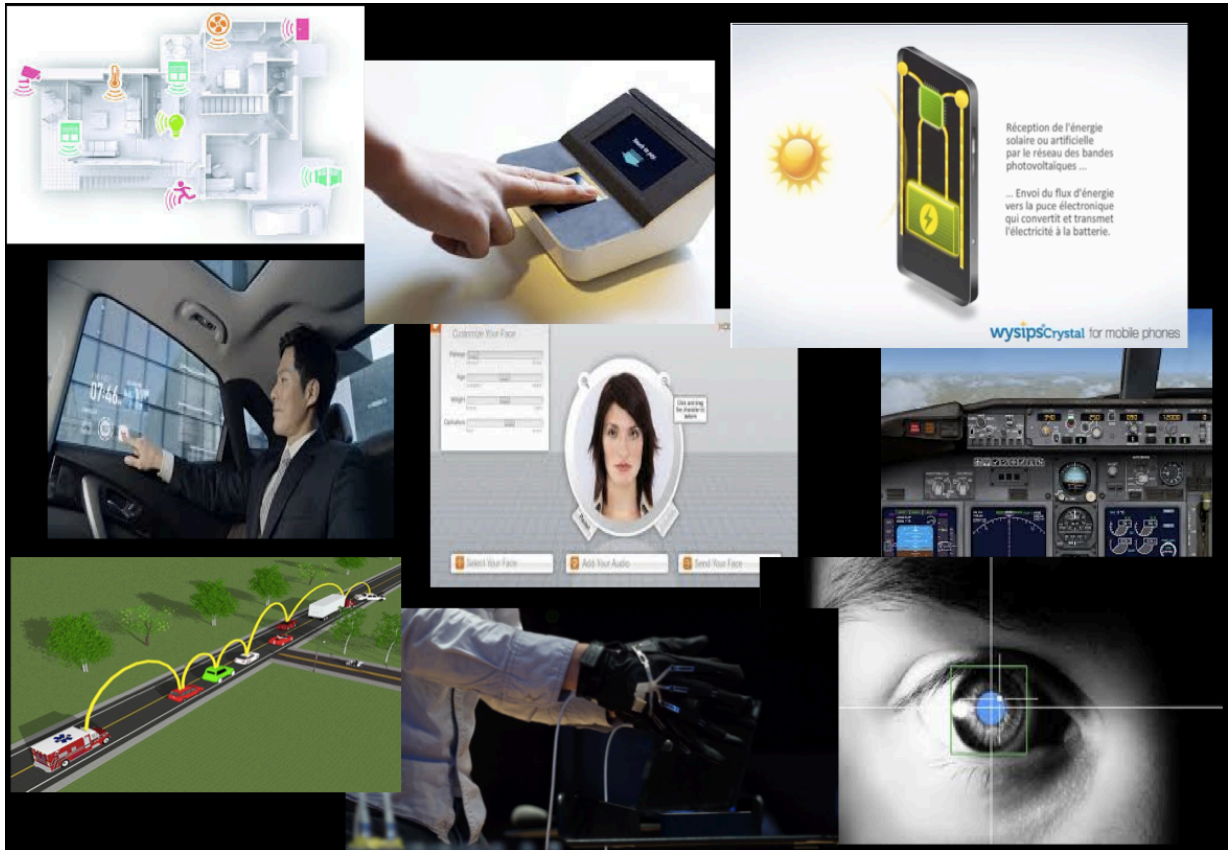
Réception de l'énergie solaire ou artificielle par le réseau des bandes photovoltaïques ...

... Envoi du flux d'énergie vers la puce électronique qui convertit et transmet l'électricité à la batterie.

wysips Crystal for mobile phones

Customize Your Face

Select Your Face

Add Your Audio

Send Your Face